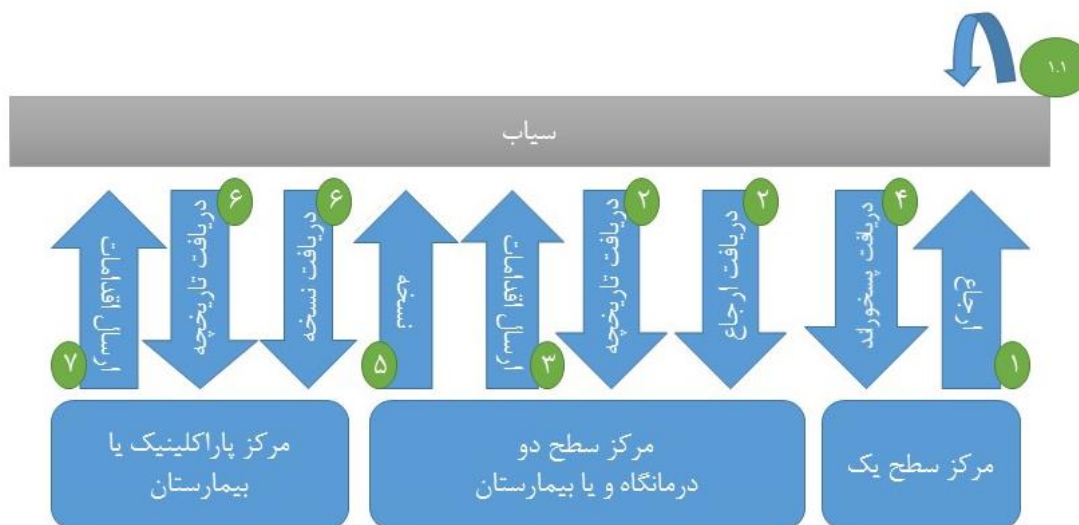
۱.۱

سیاب

۶
دریافت تاریخچه

۶
دریافت نسخه

۷
ارسال اقدامات

۵
نسخه

۳
ارسال اقدامات

۲
دریافت تاریخچه

۲
دریافت ارجاع

۴
دریافت پسخوراند

۱
ارجاع

مرکز پاراکلینیک یا بیمارستان

مرکز سطح دو
درمانگاه و یا بیمارستان

مرکز سطح یک